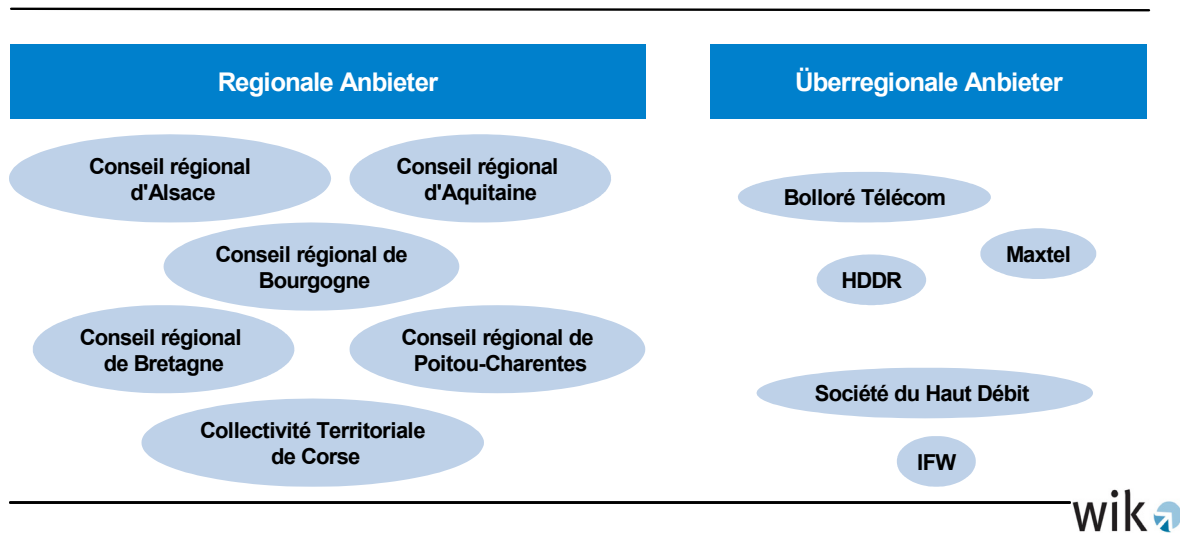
Regionale Anbieter

Conseil régional d'Alsace

Conseil régional d'Aquitaine

Conseil régional de Bourgogne

Conseil régional de Bretagne

Conseil régional de Poitou-Charentes

Collectivité Territoriale de Corse

Überregionale Anbieter

Bolloré Télécom

Maxtel

HDDR

Société du Haut Débit

IFW

wik